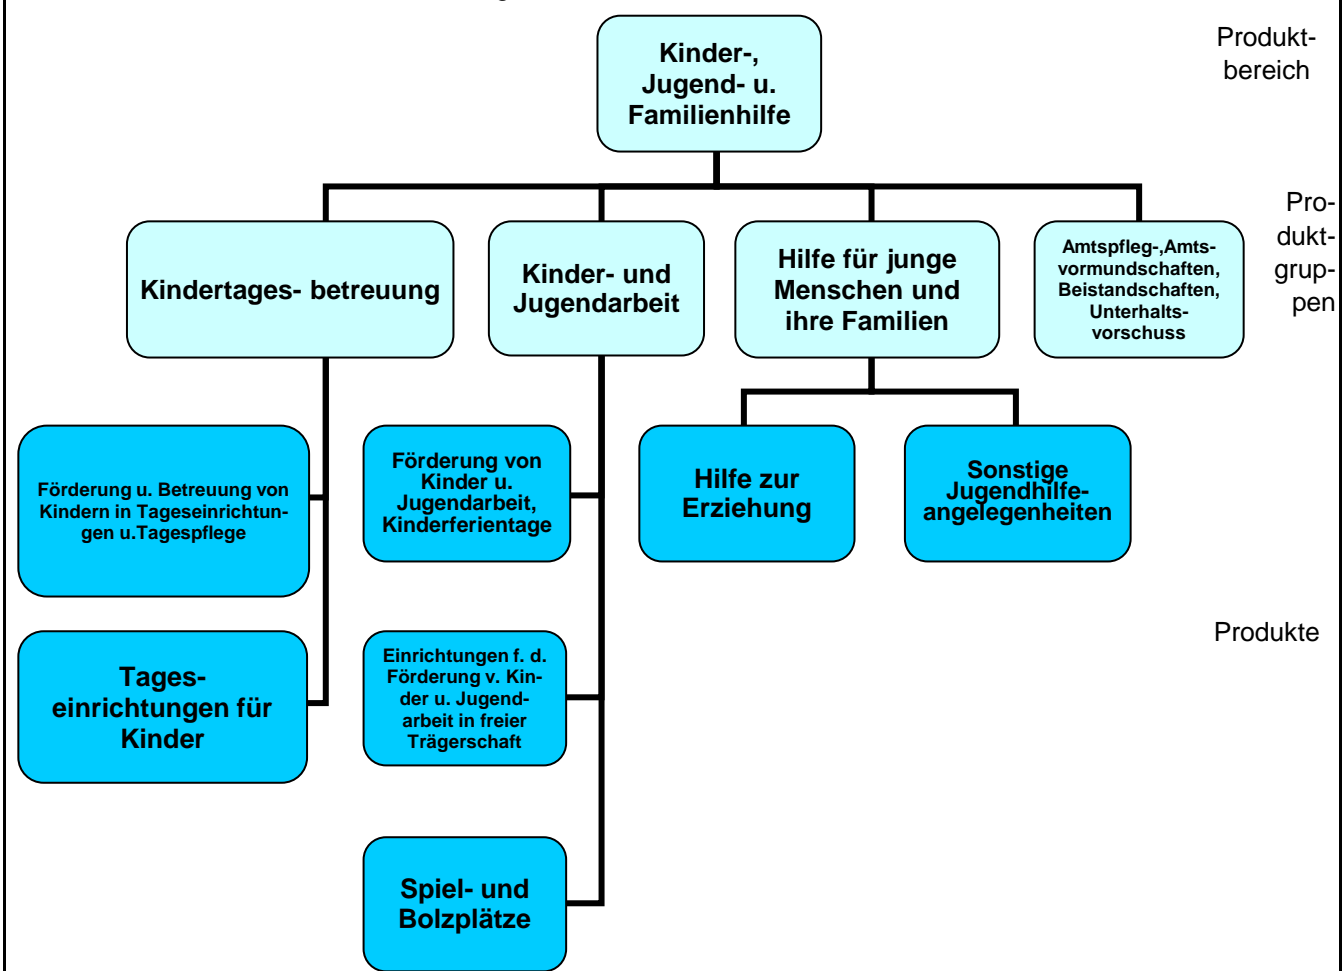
Kinder-, Jugend- u. Familienhilfe

Produktbereich

Kindertages- betreuung

Kinder- und Jugendarbeit

Hilfe für junge Menschen und ihre Familien

Amtspfleg-,Amtsvormundschaften, Beistandschaften, Unterhaltsvorschuss

Produktgruppen

Förderung u. Betreuung von Kindern in Tageseinrichtungen u.Tagespflege

Tageseinrichtungen für Kinder

Förderung von Kinder u. Jugendarbeit, Kinderferientage

Einrichtungen f. d. Förderung v. Kinder u. Jugendarbeit in freier Trägerschaft

Spiel- und Bolzplätze

Hilfe zur Erziehung

Sonstige Jugendhilfeangelegenheiten

Produkte